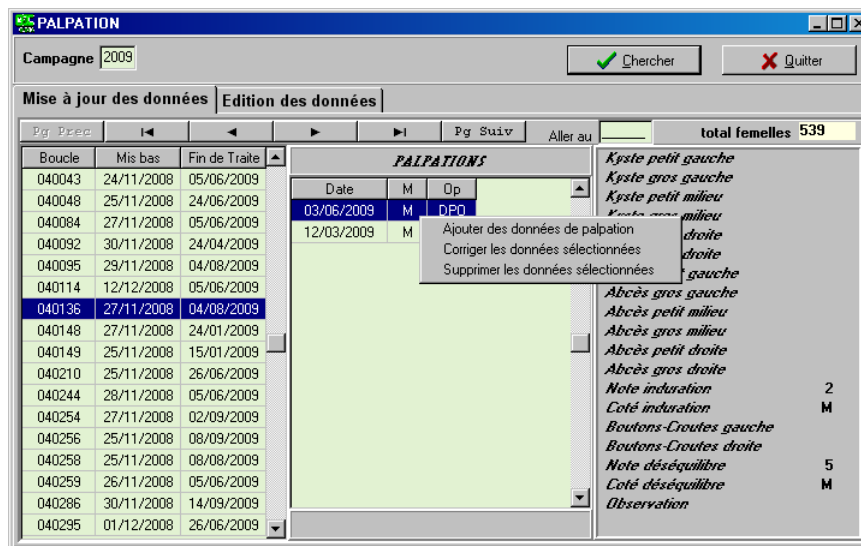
PALPATION

Campagne 2009

Chercher

Quitter

Mise à jour des données | Edition des données

Pg Prec

Pg Suiv

Aller au

total femelles 539

| Boucle | Mis bas | Fin de Traite |
|---|---|---|
| 040043 | 24/11/2008 | 05/06/2009 |
| 040048 | 25/11/2008 | 24/06/2009 |
| 040084 | 27/11/2008 | 05/06/2009 |
| 040092 | 30/11/2008 | 24/04/2009 |
| 040095 | 29/11/2008 | 04/08/2009 |
| 040114 | 12/12/2008 | 05/06/2009 |
| 040136 | 27/11/2008 | 04/08/2009 |
| 040148 | 27/11/2008 | 24/01/2009 |
| 040149 | 25/11/2008 | 15/01/2009 |
| 040210 | 25/11/2008 | 26/06/2009 |
| 040244 | 28/11/2008 | 05/06/2009 |
| 040254 | 27/11/2008 | 02/09/2009 |
| 040256 | 25/11/2008 | 08/09/2009 |
| 040258 | 25/11/2008 | 08/08/2009 |
| 040259 | 26/11/2008 | 05/06/2009 |
| 040286 | 30/11/2008 | 14/09/2009 |
| 040295 | 01/12/2008 | 26/06/2009 |

PALPATIONS

| Date | M | Op |
|---|---|---|
| 03/06/2009 | M | DPO |
| 12/03/2009 | M | |

Ajouter des données de palpation
Corriger les données sélectionnées
Supprimer les données sélectionnées

Kyste petit gauche
Kyste gros gauche
Kyste petit milieu
Kyste gros milieu
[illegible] droite
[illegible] droite
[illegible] gauche
Abcès gros gauche
Abcès petit milieu
Abcès gros milieu
Abcès petit droite
Abcès gros droite
Note induration 2
Coté induration M
Boutons-Croutes gauche
Boutons-Croutes droite
Note déséquilibre 5
Coté déséquilibre M
Observation